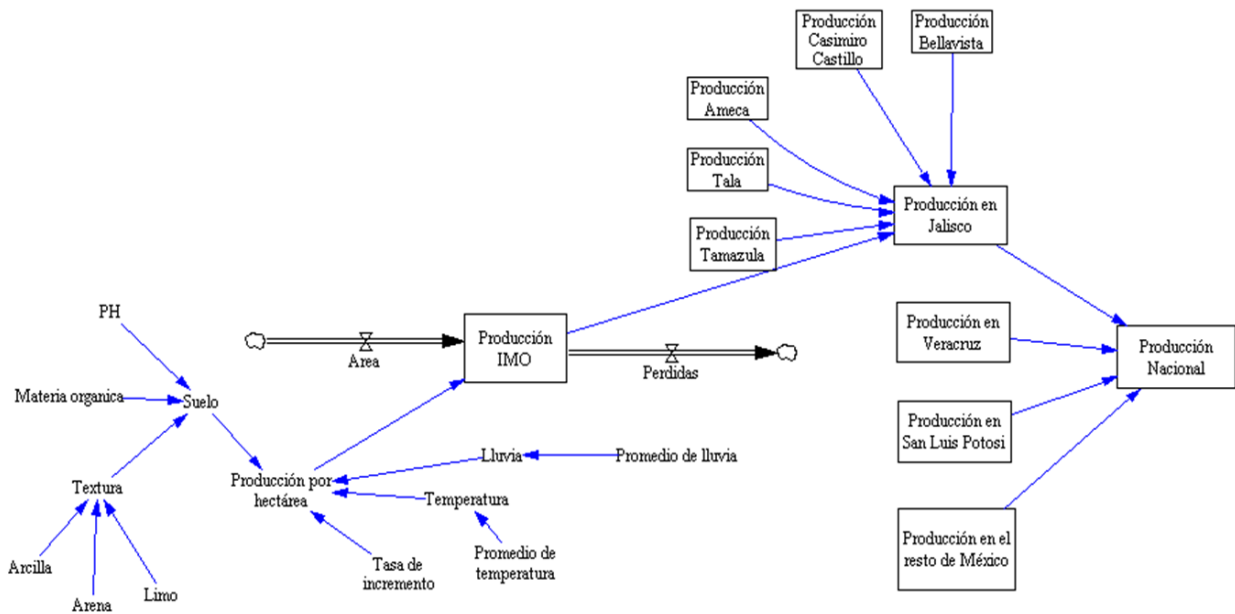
Producción Casimiro Castillo

Producción Bellavista

Producción Ameca

Producción Tala

Producción Tamazula

Producción en Jalisco

PH

Materia organica

Suelo

Textura

Arcilla

Arena

Limo

Area

Producción IMO

Perdidas

Producción por hectárea

Lluvia

Promedio de lluvia

Temperatura

Promedio de temperatura

Tasa de incremento

Producción en Veracruz

Producción en San Luis Potosi

Producción en el resto de México

Producción Nacional